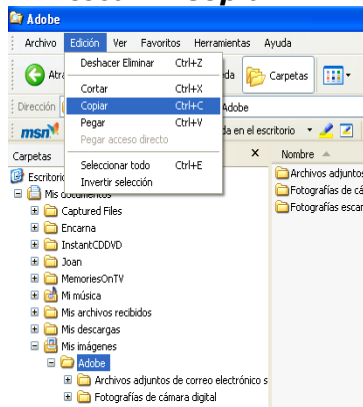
Adobe

Archivo Edición Ver Favoritos Herramientas Ayuda

Atrá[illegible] da Carpetas

Dirección Adobe

msn da en el escritorio

Carpetas × Nombre

Deshacer Eliminar Ctrl+Z
Cortar Ctrl+X
Copiar Ctrl+C
Pegar Ctrl+V
Pegar acceso directo
Seleccionar todo Ctrl+E
Invertir selección

Escritorio
Mis documentos
Captured Files
Encarna
InstantCDDVD
Joan
MemoriesOnTV
Mi música
Mis archivos recibidos
Mis descargas
Mis imágenes
Adobe
Archivos adjuntos de correo electrónico s
Fotografías de cámara digital

Archivos adjunto
Fotografías de cá
Fotografías escar